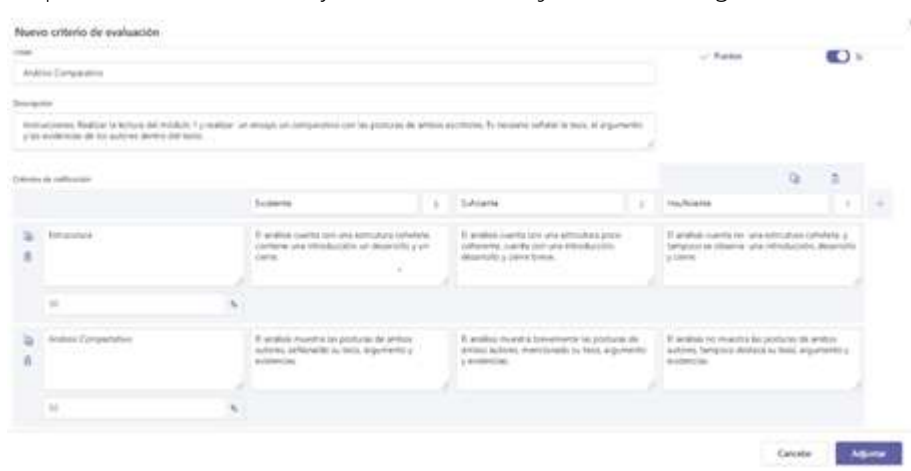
Nuevo criterio de evaluación

Título

Análisis Comparativo

Puntos Sí

Descripción

Instrucciones: Realizar la lectura del módulo 1 y realizar un ensayo un comparativo con las posturas de ambos escritores. Es necesario señalar la tesis, el argumento y las evidencias de los autores dentro del texto.

Criterios de calificación

| | Excelente | Suficiente | Insuficiente |
|---|---|---|---|
| Estructura | El análisis cuenta con una estructura coherente, contiene una introducción un desarrollo y un cierre. | El análisis cuenta con una estructura poco coherente, cuenta con una introducción desarrollo y cierre breves. | El análisis cuenta no una estructura coherente, y tampoco se observa una introducción, desarrollo y cierre. |
| 50 | | | |
| Análisis Comparativo | El análisis muestra las posturas de ambos autores, señalando su tesis, argumento y evidencias. | El análisis muestra brevemente las posturas de ambos autores, mencionado su tesis, argumento y evidencias. | El análisis no muestra las posturas de ambos autores, tampoco destaca su tesis, argumento y evidencias. |
| 50 | | | |

Cancelar Adjuntar